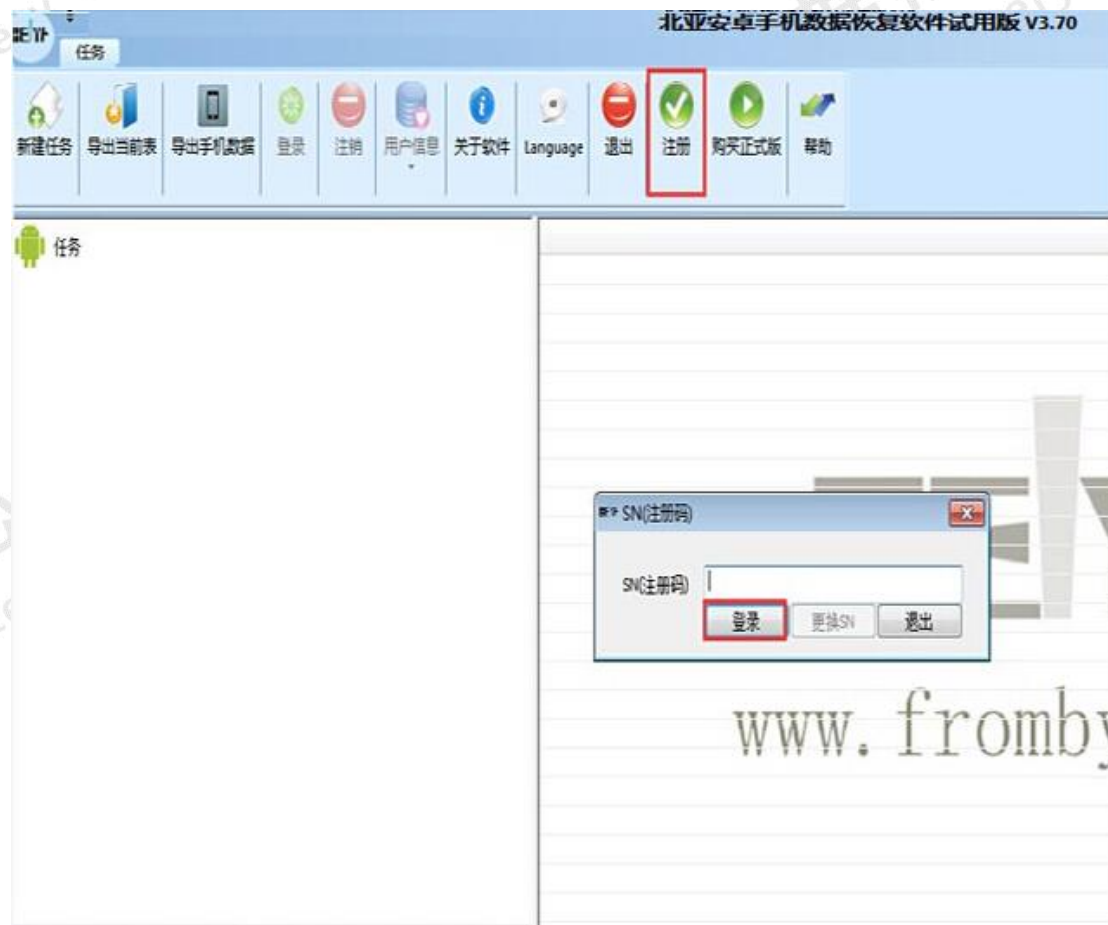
北亚安卓手机数据恢复软件试用版 V3.70

任务

新建任务 导出当前表 导出手机数据 登录 注销 用户信息 关于软件 Language 退出 注册 购买正式版 帮助

任务

SN(注册码)

SN(注册码)

登录 更换SN 退出

www. fromby